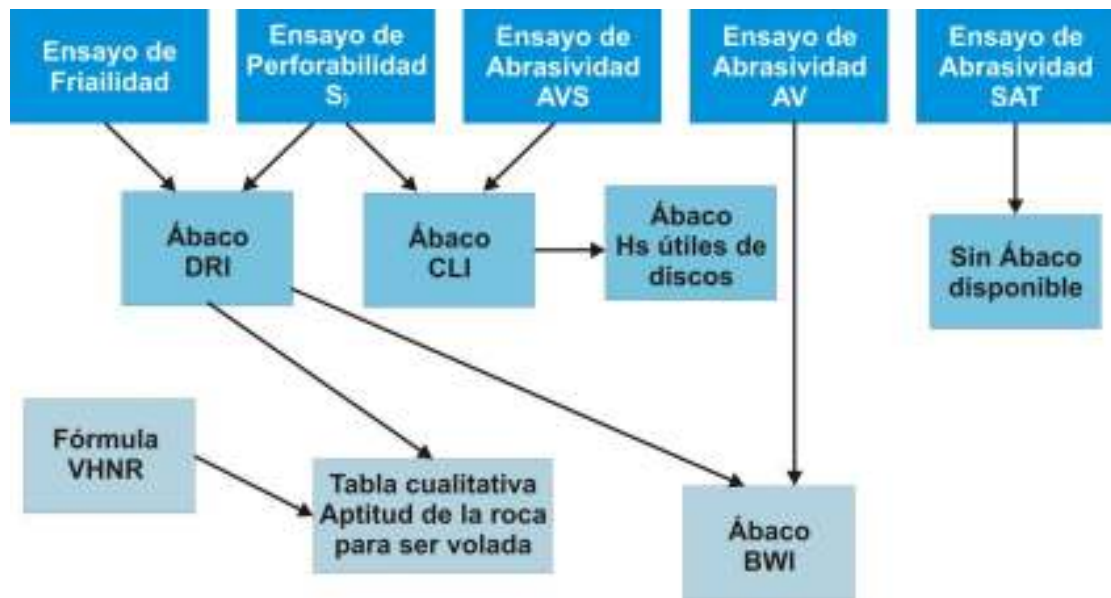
Ensayo de Friailidad

Ensayo de Perforabilidad $S_j$

Ensayo de Abrasividad AVS

Ensayo de Abrasividad AV

Ensayo de Abrasividad SAT

Ábaco DRI

Ábaco CLI

Ábaco Hs útiles de discos

Sin Ábaco disponible

Fórmula VHNR

Tabla cualitativa Aptitud de la roca para ser volada

Ábaco BWI